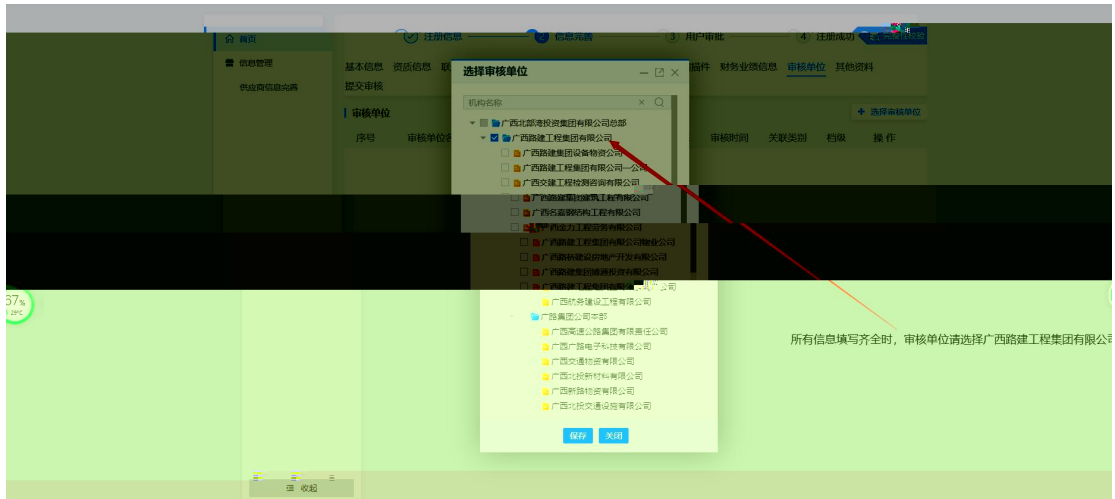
首页
信息管理
供应商信息完善
注册信息
信息完善
3 用户审批
4 注册成功
基本信息 资质信息
附件 财务业绩信息 审核单位 其他资料
提交审核
审核单位
+ 选择审核单位
序号 审核单位
审核时间 关联类别 档级 操作
选择审核单位
机构名称
广西北部湾投资集团有限公司总部
广西路建工程集团有限公司
广西路建集团设备物资公司
广西路建工程集团有限公司一公司
广西交建工程检测咨询有限公司
广西路建集团建筑工程有限公司
广西名嘉钢结构工程有限公司
广西宏力工程劳务有限公司
广西路建工程集团有限公司物业公司
广西路桥建设房地产开发有限公司
广西路建集团德雅投资有限公司
广西路建工程集团有限公司
广西杭务建设工程有限公司
广路集团公司本部
广西高速公路集团有限责任公司
广西广路电子科技有限公司
广西交通物资有限公司
广西北投新材料有限公司
广西新路物资有限公司
广西北投交通设施有限公司
保存 关闭
所有信息填写齐全时，审核单位请选择广西路建工程集团有限公司
67%
收起